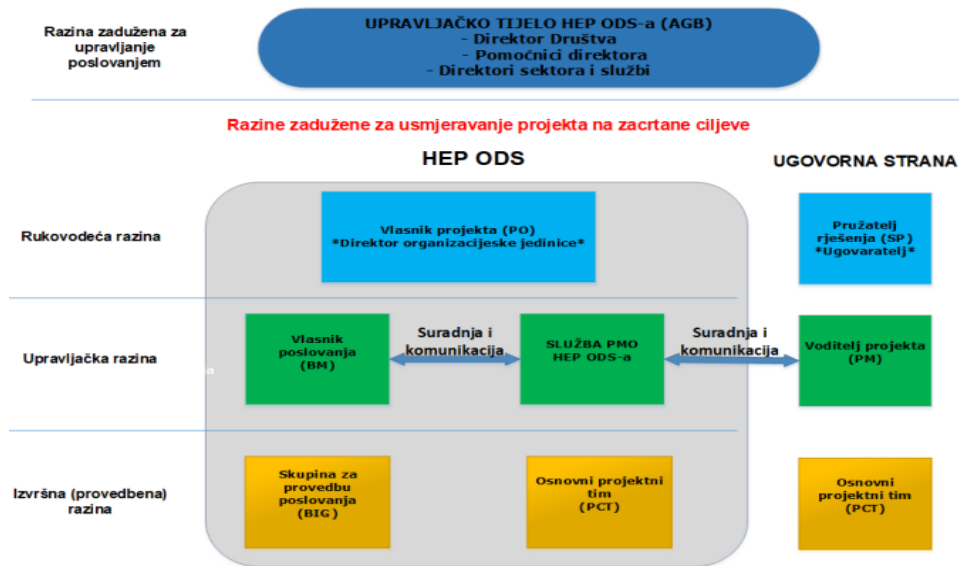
Razina zadužena za upravljanje poslovanjem

UPRAVLJAČKO TIJELO HEP ODS-a (AGB)
- Direktor Društva
- Pomoćnici direktora
- Direktori sektora i službi

Razine zadužene za usmjeravanje projekta na zacrtane ciljeve

HEP ODS

UGOVORNA STRANA

Rukovodeća razina

Vlasnik projekta (PO)
*Direktor organizacijeske jedinice*

Pružatelj rješenja (SP)
*Ugovaratelj*

Upravljačka razina

Vlasnik poslovanja (BM)

Suradnja i komunikacija

SLUŽBA PMO HEP ODS-a

Suradnja i komunikacija

Voditelj projekta (PM)

Izvršna (provedbena) razina

Skupina za provedbu poslovanja (BIG)

Osnovni projektni tim (PCT)

Osnovni projektni tim (PCT)